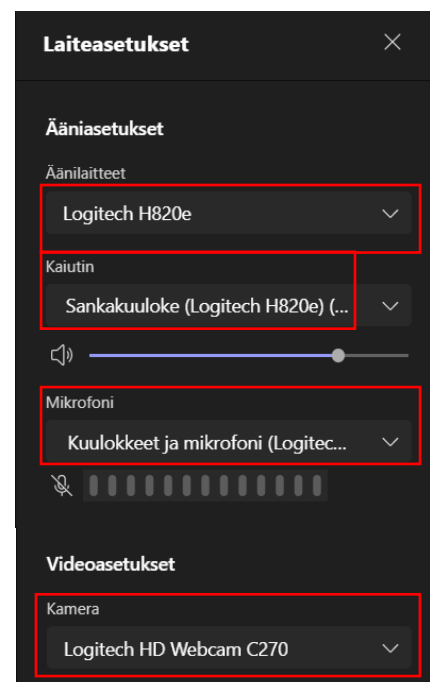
Laiteasetukset

Ääniasetukset

Äänilaitteet

Logitech H820e

Kaiutin

Sankakuuloke (Logitech H820e) (...

Mikrofoni

Kuulokkeet ja mikrofoni (Logitec...

Videoasetukset

Kamera

Logitech HD Webcam C270